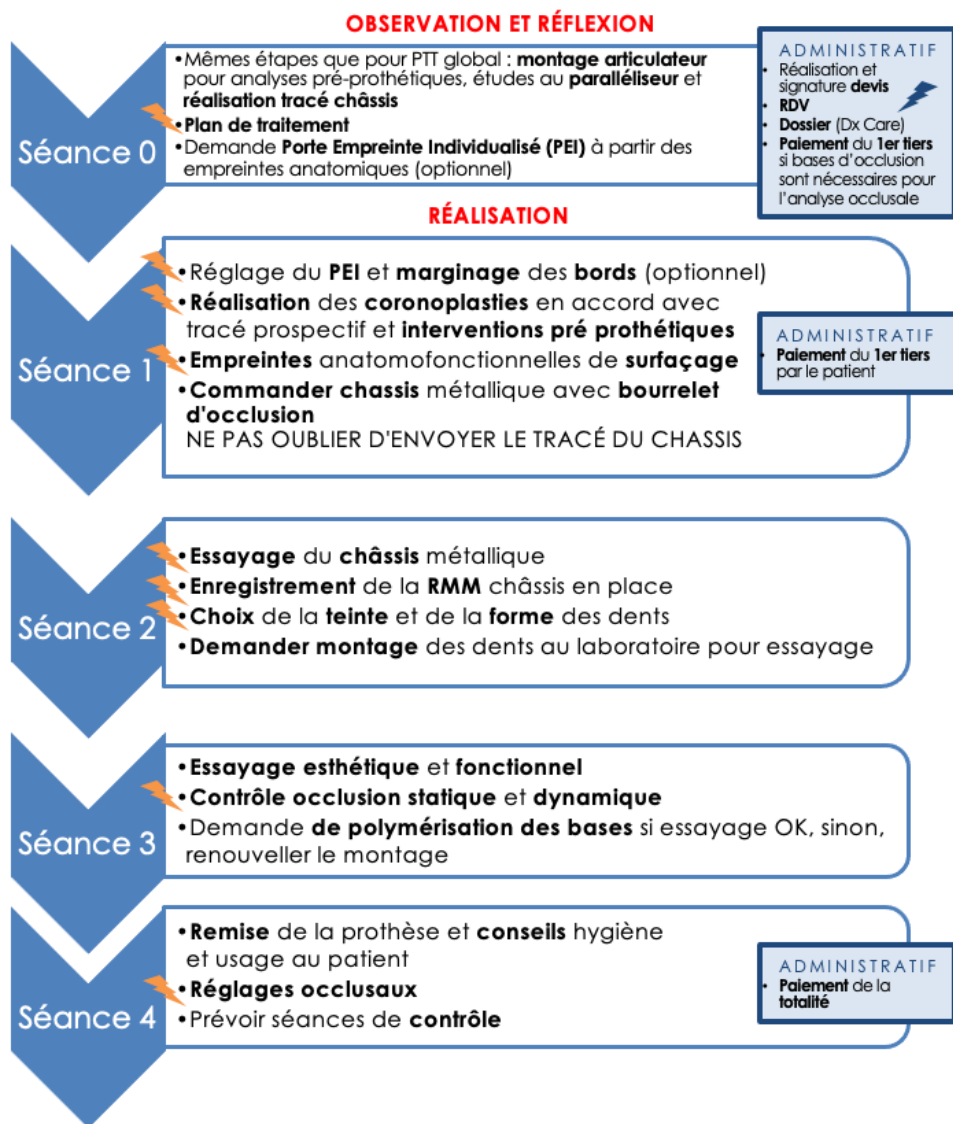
OBSERVATION ET RÉFLEXION

Séance 0

•Mêmes étapes que pour PTT global : montage articulateur pour analyses pré-prothétiques, études au paralléliseur et réalisation tracé châssis
•Plan de traitement
•Demande Porte Empreinte Individualisé (PEI) à partir des empreintes anatomiques (optionnel)

ADMINISTRATIF
• Réalisation et signature devis
• RDV
• Dossier (Dx Care)
• Paiement du 1er tiers si bases d'occlusion sont nécessaires pour l'analyse occlusale

RÉALISATION

Séance 1

•Réglage du PEI et marginage des bords (optionnel)
•Réalisation des coronoplasties en accord avec tracé prospectif et interventions pré prothétiques
•Empreintes anatomofonctionnelles de surfaçage
•Commander chassis métallique avec bourrelet d'occlusion
NE PAS OUBLIER D'ENVOYER LE TRACÉ DU CHASSIS

ADMINISTRATIF
• Paiement du 1er tiers par le patient

Séance 2

•Essayage du châssis métallique
•Enregistrement de la RMM châssis en place
•Choix de la teinte et de la forme des dents
•Demander montage des dents au laboratoire pour essayage

Séance 3

•Essayage esthétique et fonctionnel
•Contrôle occlusion statique et dynamique
•Demande de polymérisation des bases si essayage OK, sinon, renouveller le montage

Séance 4

•Remise de la prothèse et conseils hygiène et usage au patient
•Réglages occlusaux
•Prévoir séances de contrôle

ADMINISTRATIF
• Paiement de la totalité